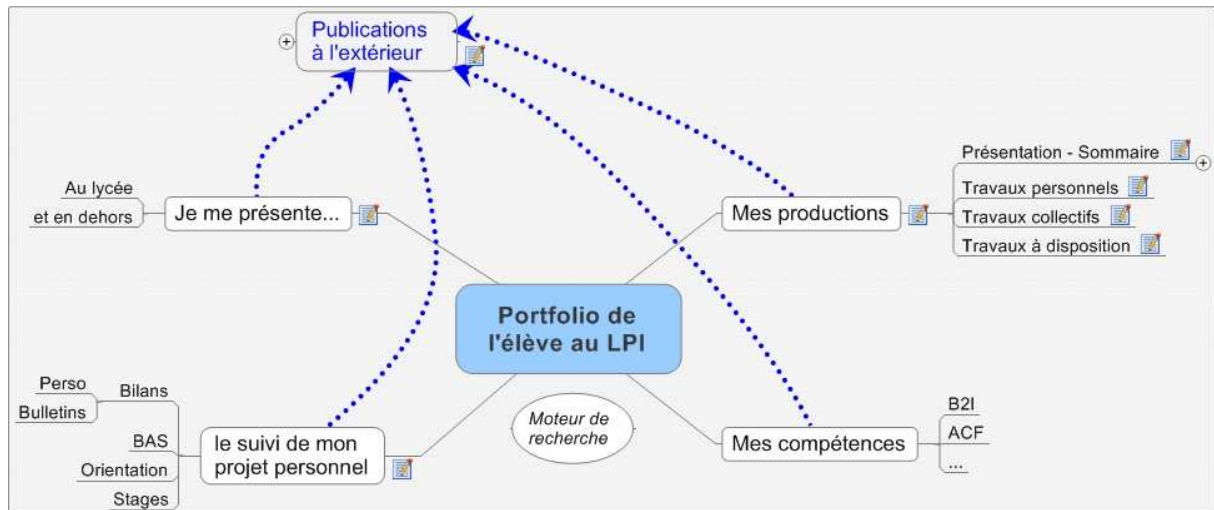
Publications à l'extérieur

Au lycée

et en dehors

Je me présente...

Mes productions

Présentation - Sommaire

Travaux personnels

Travaux collectifs

Travaux à disposition

Portfolio de l'élève au LPI

Perso

Bilans

Bulletins

BAS

Orientation

Stages

le suivi de mon projet personnel

Moteur de recherche

Mes compétences

B2I

ACF

...